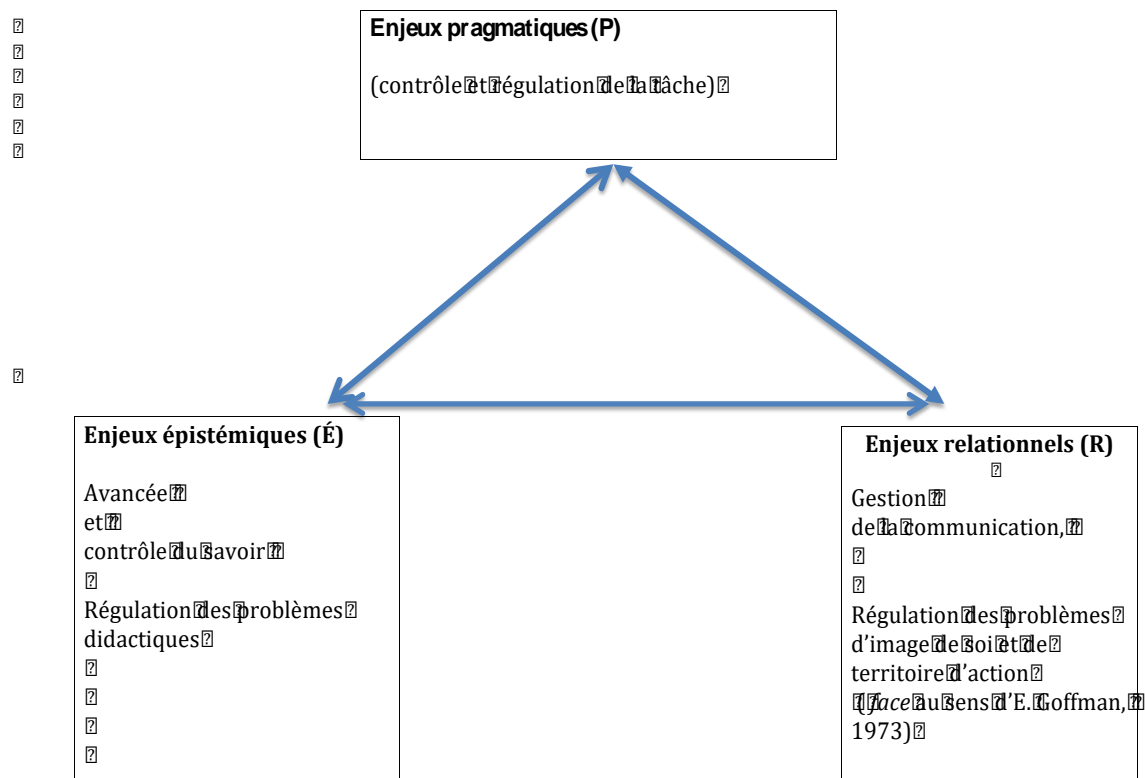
Enjeux pragmatiques (P)

(contrôle et régulation de la tâche)

Enjeux épistémiques (É)

Avancée et contrôle du savoir

Régulation des problèmes didactiques

Enjeux relationnels (R)

Gestion de la communication,

Régulation des problèmes d'image de soi et de territoire d'action (face au sens d'E. Goffman, 1973)